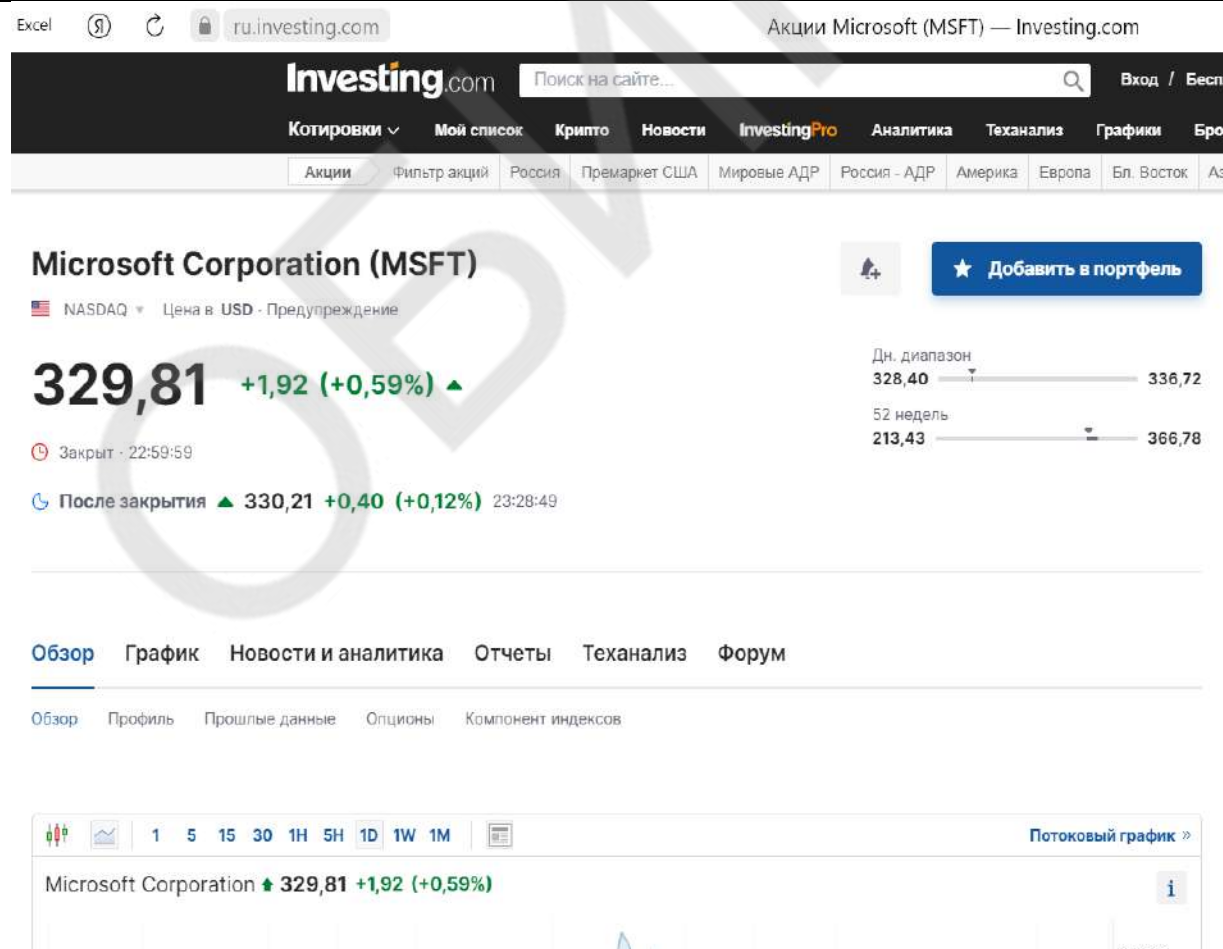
Excel ru.investing.com Акции Microsoft (MSFT) — Investing.com

Investing.com Поиск на сайте... Вход / Бесп

Котировки Мой список Крипто Новости InvestingPro Аналитика Теханализ Графики Бро

Акции Фильтр акций Россия Премаркет США Мировые АДР Россия - АДР Америка Европа Бл. Восток Аз

Microsoft Corporation (MSFT)

Добавить в портфель

NASDAQ Цена в USD · Предупреждение

329,81 +1,92 (+0,59%)

Дн. диапазон
328,40 336,72

52 недель
213,43 366,78

Закрыт · 22:59:59

После закрытия 330,21 +0,40 (+0,12%) 23:28:49

Обзор График Новости и аналитика Отчеты Теханализ Форум

Обзор Профиль Прошлые данные Опционы Компонент индексов

1 5 15 30 1H 5H 1D 1W 1M

Потоковый график »

Microsoft Corporation 329,81 +1,92 (+0,59%)

i